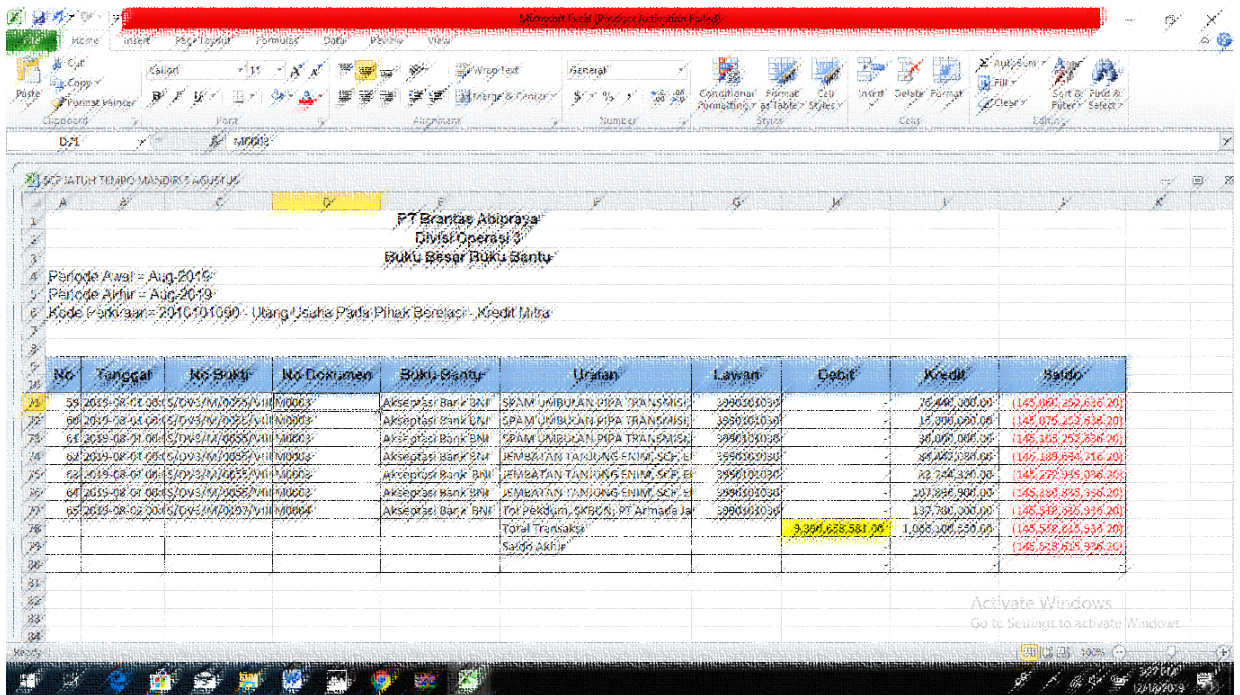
Microsoft Excel (Product Activation Failed)

Home Insert Page Layout Formulas Data Review View

Cut Copy Format Painter Paste Clipboard
Calibri 11 Font
Wrap Text Merge & Center Alignment
General Number
Conditional Formatting Format as Table Cell Styles Styles
Insert Delete Format Cells
AutoSum Fill Clear Sort & Filter Find & Select Editing

D71 M0003

SCF JATUH TEMPO MANDIRI 5 AGUSTUS

PT Brantas Abipraya
Divisi Operasi 3
Buku Besar Buku Bantu

Periode Awal = Aug-2019
Periode Akhir = Aug-2019
Kode Perkiraan = 2010101090 - Utang Usaha Pada Pihak Berelasi - Kredit Mitra

| No | Tanggal | No Bukti | No Dokumen | Buku Bantu | Uraian | Lawan | Debit | Kredit | Saldo |
|---|---|---|---|---|---|---|---|---|---|
| 59 | 2019-08-01 00 | S/DV3/M/0055/VIII | M0003 | Akseptasi Bank BNI | SPAM UMBULAN PIPA TRANSMISI | 3990101030 | - | 76,448,000.00 | (145,060,252,636.20) |
| 60 | 2019-08-01 00 | S/DV3/M/0055/VIII | M0003 | Akseptasi Bank BNI | SPAM UMBULAN PIPA TRANSMISI | 3990101030 | - | 15,000,000.00 | (145,075,252,636.20) |
| 61 | 2019-08-01 00 | S/DV3/M/0055/VIII | M0003 | Akseptasi Bank BNI | SPAM UMBULAN PIPA TRANSMISI | 3990101030 | - | 30,000,000.00 | (145,105,252,636.20) |
| 62 | 2019-08-01 00 | S/DV3/M/0055/VIII | M0003 | Akseptasi Bank BNI | JEMBATAN TANJUNG ENIM, SCF, B | 3990101030 | - | 84,442,080.00 | (145,189,694,716.20) |
| 63 | 2019-08-01 00 | S/DV3/M/0055/VIII | M0003 | Akseptasi Bank BNI | JEMBATAN TANJUNG ENIM, SCF, B | 3990101030 | - | 82,744,320.00 | (145,272,439,036.20) |
| 64 | 2019-08-01 00 | S/DV3/M/0055/VIII | M0003 | Akseptasi Bank BNI | JEMBATAN TANJUNG ENIM, SCF, B | 3990101030 | - | 107,896,900.00 | (145,380,335,936.20) |
| 65 | 2019-08-02 00 | S/DV3/M/0097/VIII | M0004 | Akseptasi Bank BNI | Tol Pekdum, SKBDN, PT Armada Ja | 3990101030 | - | 137,780,000.00 | (145,518,115,936.20) |
| | | | | | Total Transaksi | | 9,390,658,581.00 | 1,068,300,550.00 | (145,518,115,936.20) |
| | | | | | Saldo Akhir | | - | - | (145,518,115,936.20) |

Activate Windows
Go to Settings to activate Windows.

Ready 100%
3:07 PM 12/18/2019